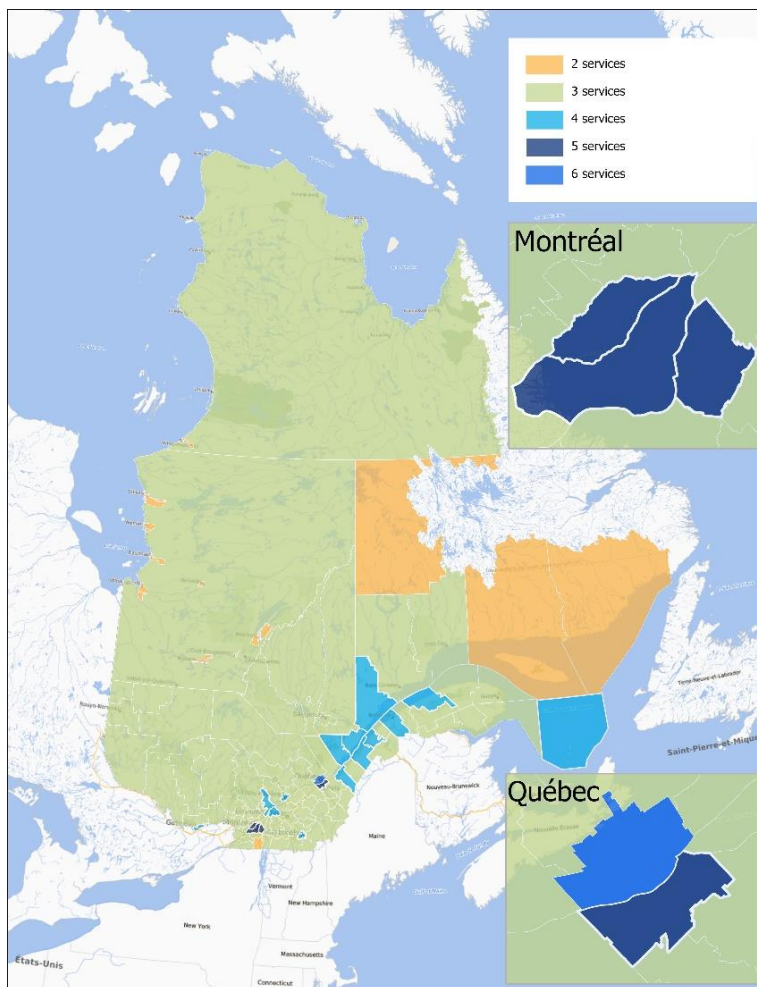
2 services
3 services
4 services
5 services
6 services

Montréal

Québec

Terre-Neuve-et-Labrador
Saint-Pierre-et-Miqu
Nouveau-Brunswick
Nouvelle-Écosse
Maine
Vermont
New Hampshire
New York
Massachusetts
Connecticut
États-Unis